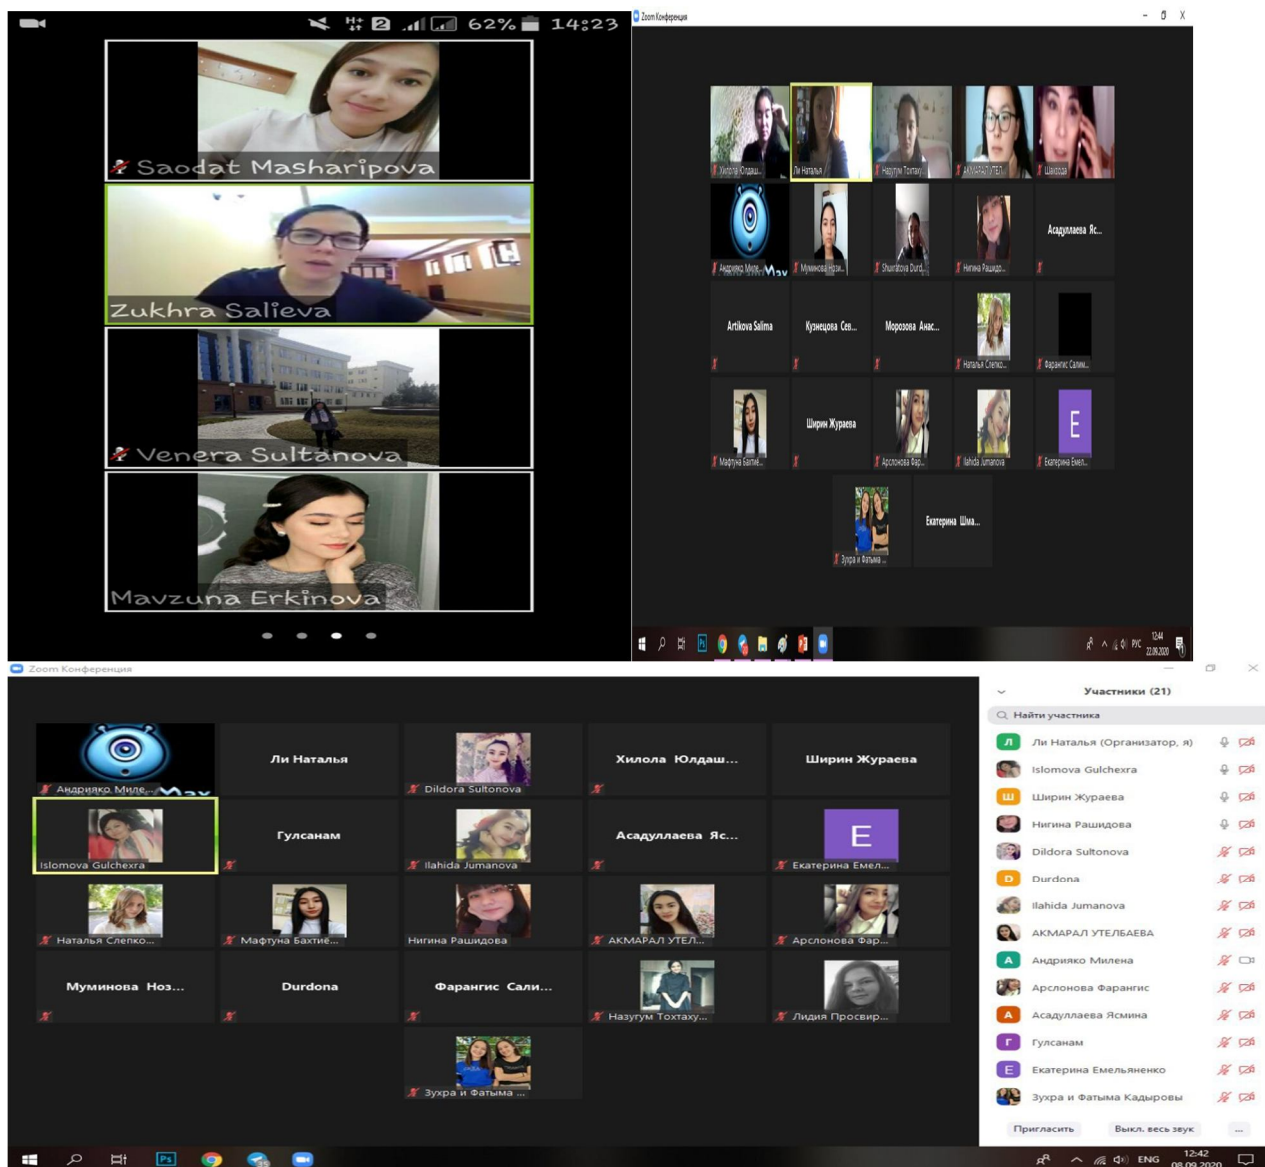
62% 14:23

Saodat Masharipova
Zukhra Salieva
Venera Sultanova
Mavzuna Erkinova

Zoom Конференция

Хилола Юлдаш... | Ли Наталья | Назугум Тохтаху... | АКМАРАЛ УТЕЛ... | Шахзода
Андрияко Миле... | Муминова Нози... | Shuxratova Durd... | Нигина Рашидо... | Асадуллаева Яс...
Artikova Salima | Кузнецова Сев... | Морозова Анас... | Наталья Слепко... | Фарангис Сали...
Мафтуна Бахтие... | Ширин Жураева | Арслонова Фар... | Ilahida Jumanova | Екатерина Емел...
Зухра и Фатима ... | Екатерина Шма...

12:44 22.09.2020 РУС

Zoom Конференция

Андрияко Миле... | Ли Наталья | Dildora Sultonova | Хилола Юлдаш... | Ширин Жураева
Islomova Gulchexra | Гулсанам | Ilahida Jumanova | Асадуллаева Яс... | Екатерина Емел...
Наталья Слепко... | Мафтуна Бахтие... | Нигина Рашидова | АКМАРАЛ УТЕЛ... | Арслонова Фар...
Муминова Ноз... | Durdona | Фарангис Сали... | Назугум Тохтаху... | Лидия Просвир...
Зухра и Фатима ...

Участники (21)
Найти участника
Ли Наталья (Организатор, я)
Islomova Gulchexra
Ширин Жураева
Нигина Рашидова
Dildora Sultonova
Durdona
Ilahida Jumanova
АКМАРАЛ УТЕЛБАЕВА
Андрияко Милена
Арслонова Фарангис
Асадуллаева Ясмина
Гулсанам
Екатерина Емельяненко
Зухра и Фатима Кадыровы
Пригласить
Выкл. весь звук
...

ENG 12:42 08.09.2020